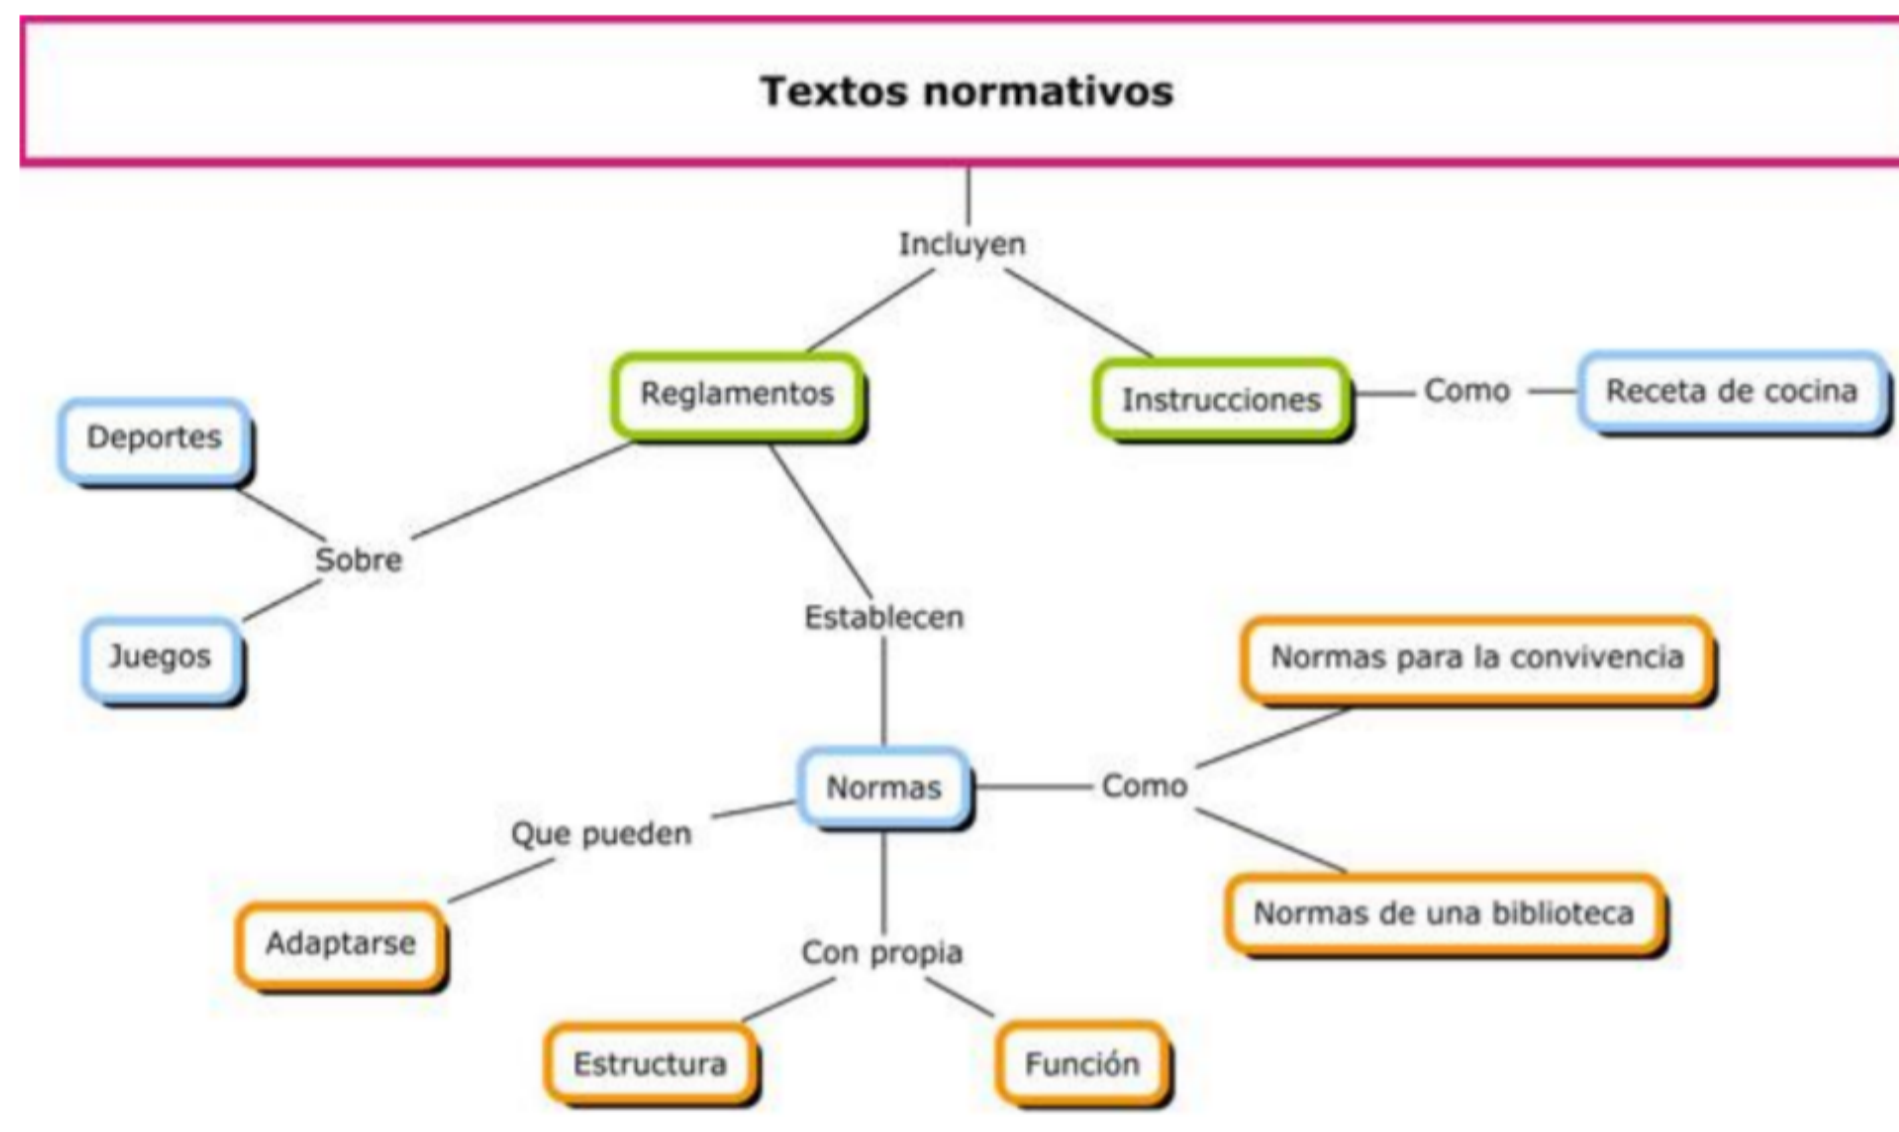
Textos normativos

Incluyen

Reglamentos

Instrucciones

Como

Receta de cocina

Deportes

Sobre

Juegos

Establecen

Normas para la convivencia

Normas

Como

Que pueden

Normas de una biblioteca

Adaptarse

Con propia

Estructura

Función